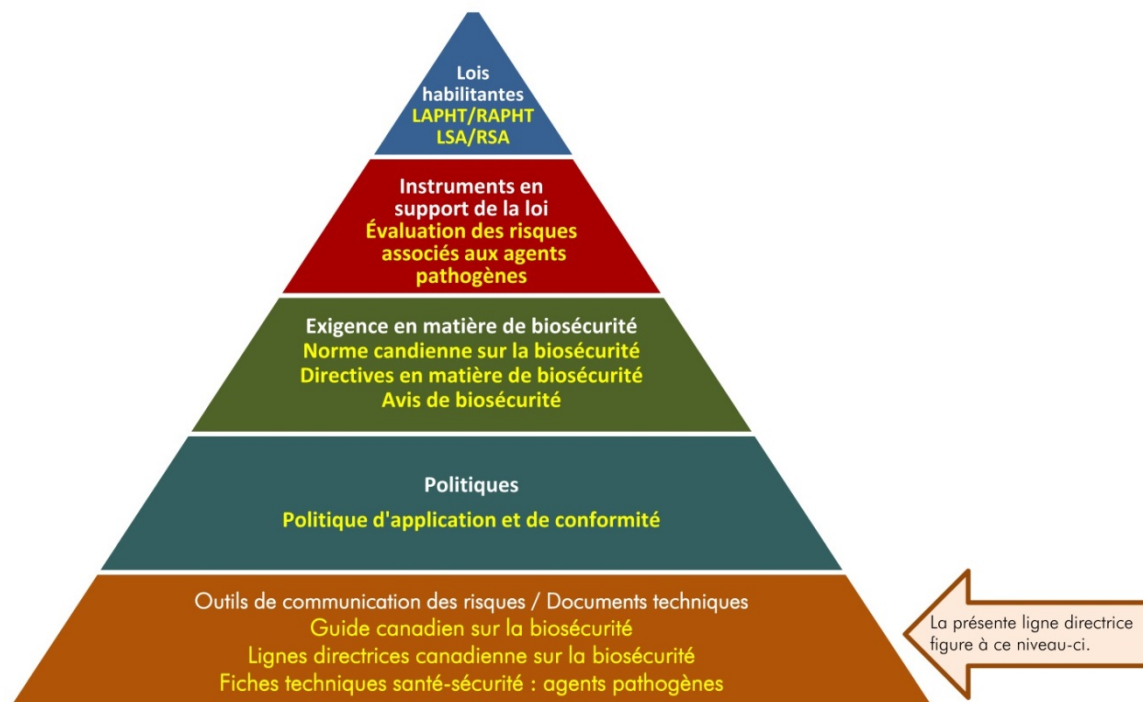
Lois habilitantes
LAPHT/RAPHT
LSA/RSA

Instruments en support de la loi
Évaluation des risques associés aux agents pathogènes

Exigence en matière de biosécurité
Norme candienne sur la biosécurité
Directives en matière de biosécurité
Avis de biosécurité

Politiques
Politique d'application et de conformité

Outils de communication des risques / Documents techniques
Guide canadien sur la biosécurité
Lignes directrices canadienne sur la biosécurité
Fiches techniques santé-sécurité : agents pathogènes

La présente ligne directrice figure à ce niveau-ci.